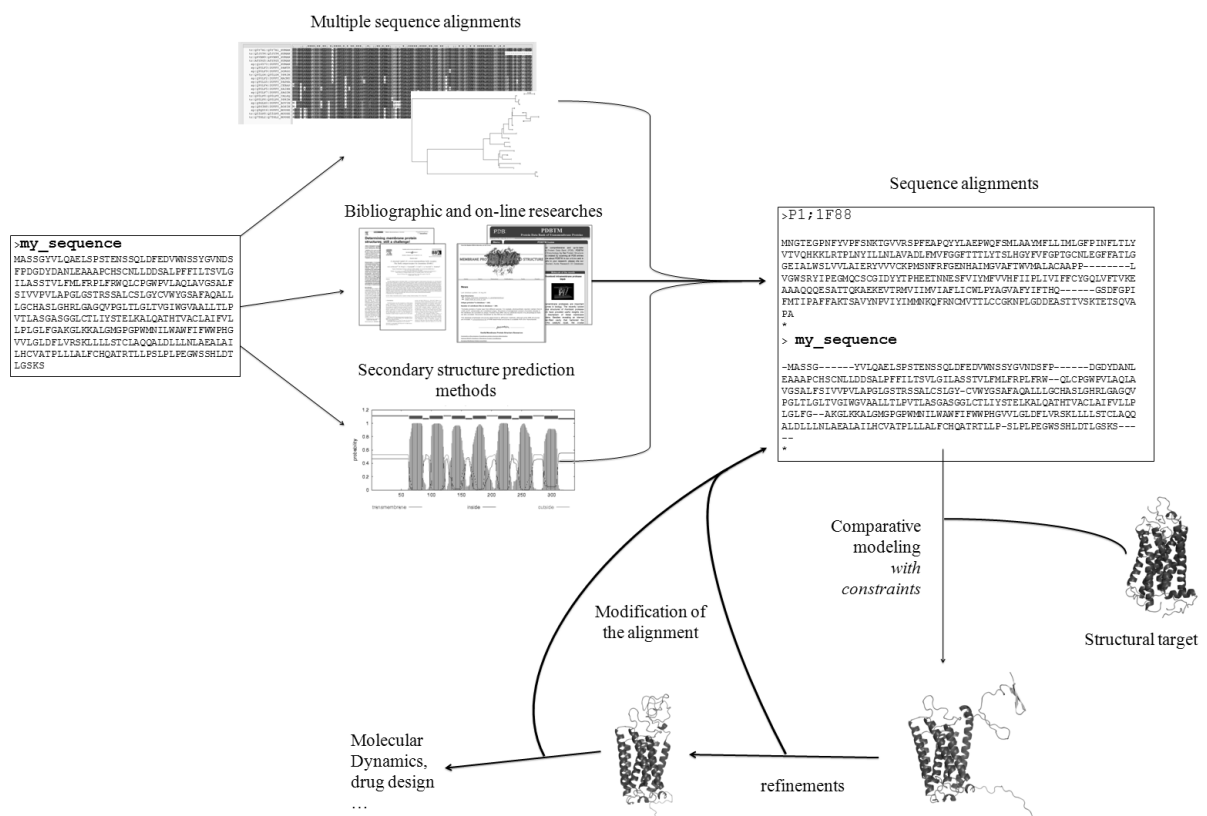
Multiple sequence alignments

>my_sequence
MASSGYVLQAELSPSTENSSQLDFEDVWNSSYGVNDSFPDGDYDANLEAAAPCHSCNLLDDSALPFFILTSVLGILASSTVLFMLFRPLFRWQLCPGWPVLAQLAVGSALFSIVVPVLAPGLGSTRSSALCSLGYCVWYGSAFAQALLLGCHASLGHRLGAGQVPGLTLGLTVGIWGVAALLTLPVTLASGASGGLCTLIYSTELKALQATHTVACLAIFVLLPLGLFGAKGLKKALGMGPGPWMNILWAWFIFWWPHGVVLGLDFLVRSKLLLLSTCLAQQALDLLLNLAEALAILHCVATPLLLALFCHQATRTLLPSLPLPEGWSSHLDTLGSKS

Bibliographic and on-line researches

Secondary structure prediction methods

Sequence alignments

>P1;1F88

MNGTEGPNFYVPFSNKTGVVRSPFEAPQYYLAEPWQFSMLAAYMFLLIMLGFPINFLTLYVTVQHKKLRTPLNYILLNLAVADLFMVFGGFTTTLYTSLHGYFVFGPTGCNLEGFFATLGGEIALWSLVVLAIERYVVVCKPMSNFRFGENHAIMGVAFTWVMALACAAPP--------LVGWSRYIPEGMQCSCGIDYYTPHEETNNESFVIYMFVVHFIIPLIVIFFCYGQLVFTVKEAAAQQQESATTQKAEKEVTRMVIIMVIAFLICWLPYAGVAFYIFTHQ------GSDFGPIFMTIPAFFAKTSAVYNPVIYIMMNKQFRNCMVTTLCCGKNPLGDDEASTTVSKTETSQVAPA
*

> my_sequence

-MASSG------YVLQAELSPSTENSSQLDFEDVWNSSYGVNDSFP------DGDYDANLEAAAPCHSCNLLDDSALPFFILTSVLGILASSTVLFMLFRPLFRW--QLCPGWPVLAQLAVGSALFSIVVPVLAPGLGSTRSSALCSLGY-CVWYGSAFAQALLLGCHASLGHRLGAGQVPGLTLGLTVGIWGVAALLTLPVTLASGASGGLCTLIYSTELKALQATHTVACLAIFVLLPLGLFG--AKGLKKALGMGPGPWMNILWAWFIFWWPHGVVLGLDFLVRSKLLLLSTCLAQQALDLLLNLAEALAILHCVATPLLLALFCHQATRTLLP-SLPLPEGWSSHLDTLGSKS-----
*

Comparative modeling with constraints

Structural target

Modification of the alignment

Molecular Dynamics, drug design …

refinements